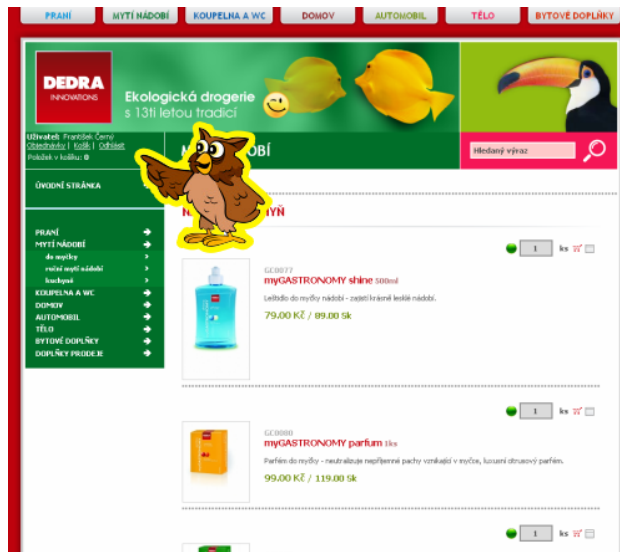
PRANÍ | MYTÍ NÁDOBÍ | KOUPELNA A WC | DOMOV | AUTOMOBIL | TĚLO | BYTOVÉ DOPLŇKY

DEDRA INNOVATIONS

Ekologická drogerie s 13ti letou tradicí

Uživatel: František Černý
Objednávky | Košík | Odhlásit
Položek v košíku: 0

M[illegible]OBÍ

Hledaný výraz

ÚVODNÍ STRÁNKA

PRANÍ
MYTÍ NÁDOBÍ
do myčky
ruční mytí nádobí
kuchyně
KOUPELNA A WC
DOMOV
AUTOMOBIL
TĚLO
BYTOVÉ DOPLŇKY
DOPLŇKY PRODEJE

N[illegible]YŇ

1 ks

GE0077
myGASTRONOMY shine 500ml
Leštidlo do myčky nádobí - zajistí krásně lesklé nádobí.
79.00 Kč / 89.00 Sk

1 ks

GE0080
myGASTRONOMY parfum 1ks
Parfém do myčky - neutralizuje nepříjemné pachy vznikající v myčce, luxusní citrusový parfém.
99.00 Kč / 119.00 Sk

1 ks